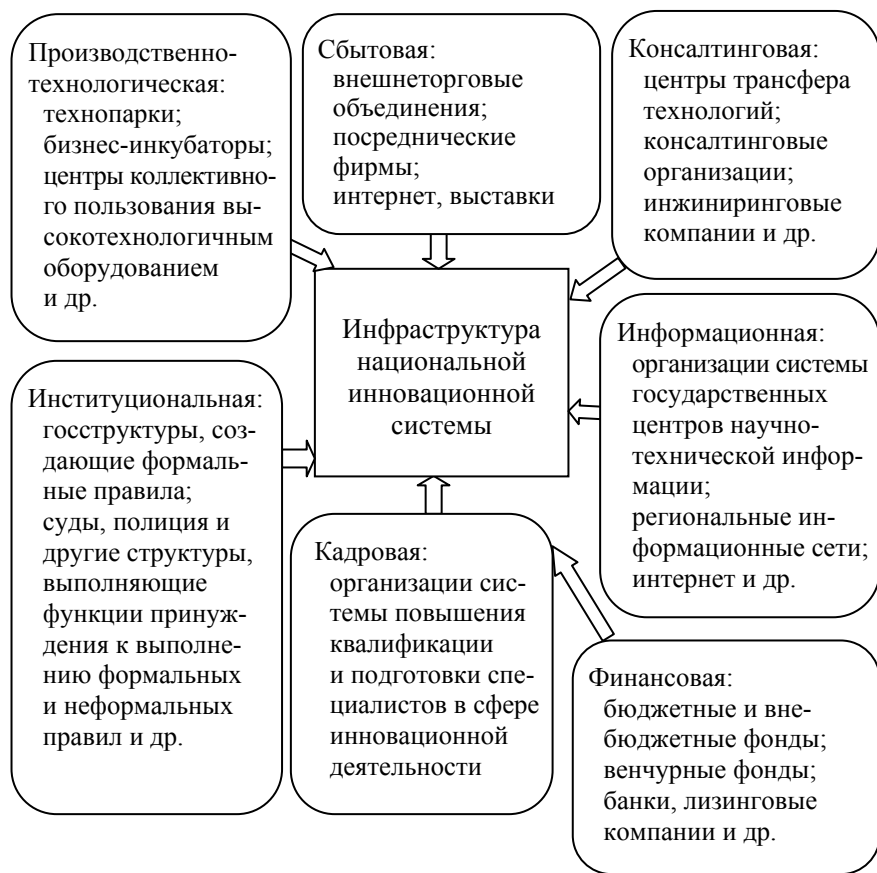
Производственно-технологическая:
технопарки;
бизнес-инкубаторы;
центры коллективного пользования высокотехнологичным оборудованием и др.

Сбытовая:
внешнеторговые объединения;
посреднические фирмы;
интернет, выставки

Консалтинговая:
центры трансфера технологий;
консалтинговые организации;
инжиниринговые компании и др.

Инфраструктура национальной инновационной системы

Институциональная:
госструктуры, создающие формальные правила;
суды, полиция и другие структуры, выполняющие функции принуждения к выполнению формальных и неформальных правил и др.

Информационная:
организации системы государственных центров научно-технической информации;
региональные информационные сети;
интернет и др.

Кадровая:
организации системы повышения квалификации и подготовки специалистов в сфере инновационной деятельности

Финансовая:
бюджетные и внебюджетные фонды;
венчурные фонды;
банки, лизинговые компании и др.